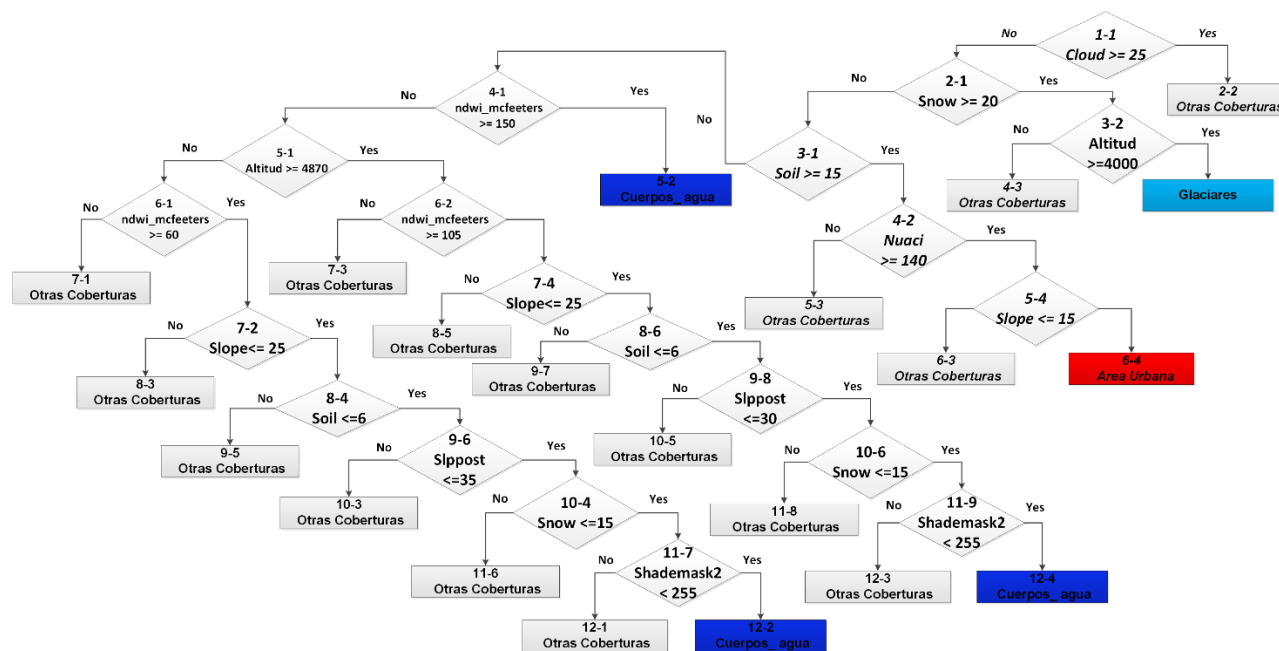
1-1
Cloud >= 25
No
Yes
2-2
Otras Coberturas

2-1
Snow >= 20
No
Yes

3-2
Altitud
>=4000
No
Yes
4-3
Otras Coberturas
Glaciares

3-1
Soil >= 15
No
Yes

4-2
Nuaci
>= 140
No
Yes
5-3
Otras Coberturas

5-4
Slope <= 15
No
Yes
6-3
Otras Coberturas
6-4
Area Urbana

4-1
ndwi_mcfeeters
>= 150
No
Yes
5-2
Cuerpos_ agua

5-1
Altitud >= 4870
No
Yes

6-1
ndwi_mcfeeters
>= 60
No
Yes
7-1
Otras Coberturas

7-2
Slope<= 25
No
Yes
8-3
Otras Coberturas

8-4
Soil <=6
No
Yes
9-5
Otras Coberturas

9-6
Slppost
<=35
No
Yes
10-3
Otras Coberturas

10-4
Snow <=15
No
Yes
11-6
Otras Coberturas

11-7
Shademask2
< 255
No
Yes
12-1
Otras Coberturas
12-2
Cuerpos_ agua

6-2
ndwi_mcfeeters
>= 105
No
Yes
7-3
Otras Coberturas

7-4
Slope<= 25
No
Yes
8-5
Otras Coberturas

8-6
Soil <=6
No
Yes
9-7
Otras Coberturas

9-8
Slppost
<=30
No
Yes
10-5
Otras Coberturas

10-6
Snow <=15
No
Yes
11-8
Otras Coberturas

11-9
Shademask2
< 255
No
Yes
12-3
Otras Coberturas
12-4
Cuerpos_ agua